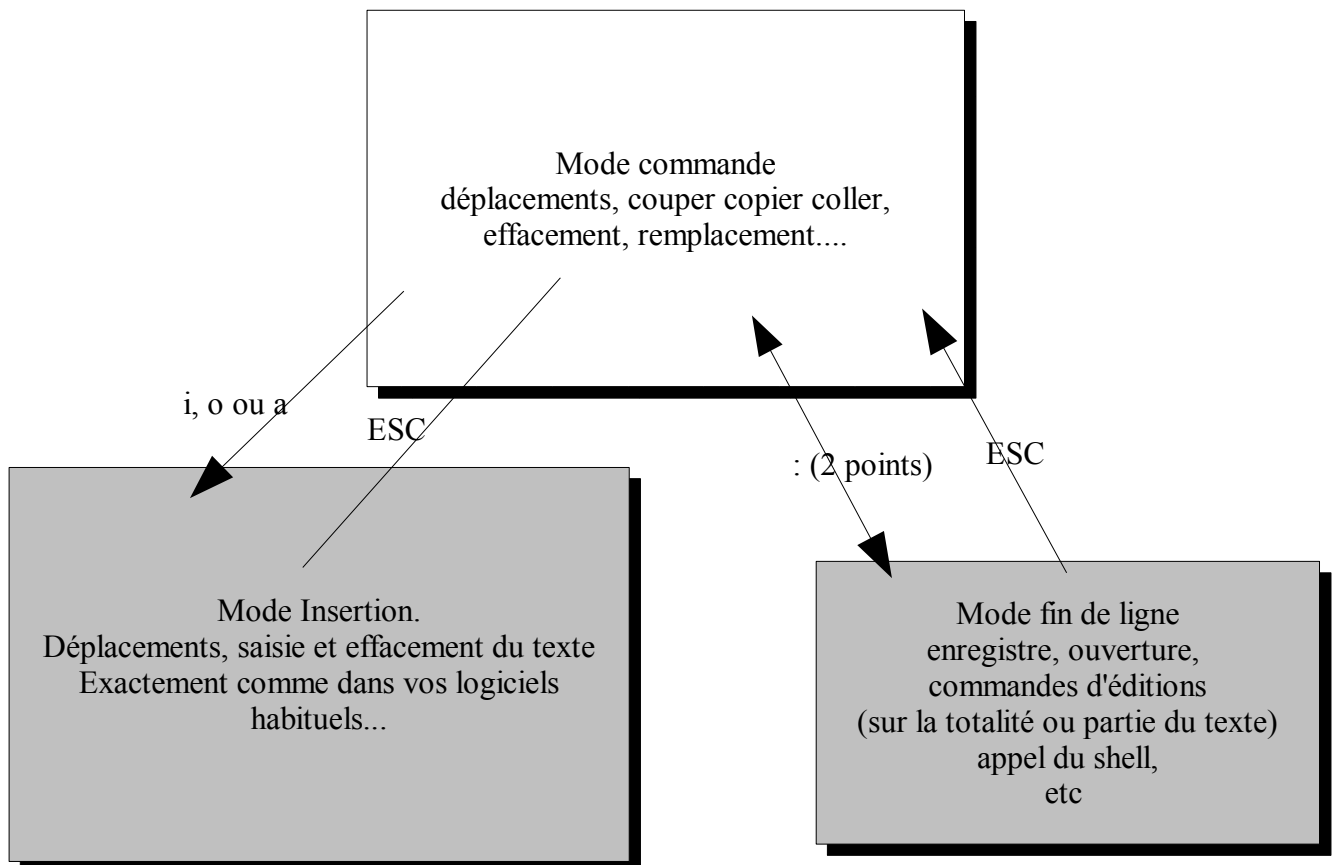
Mode commande
déplacements, couper copier coller, effacement, remplacement....

i, o ou a

ESC

: (2 points)

ESC

Mode Insertion.
Déplacements, saisie et effacement du texte
Exactement comme dans vos logiciels habituels...

Mode fin de ligne
enregistre, ouverture,
commandes d'éditions
(sur la totalité ou partie du texte)
appel du shell,
etc